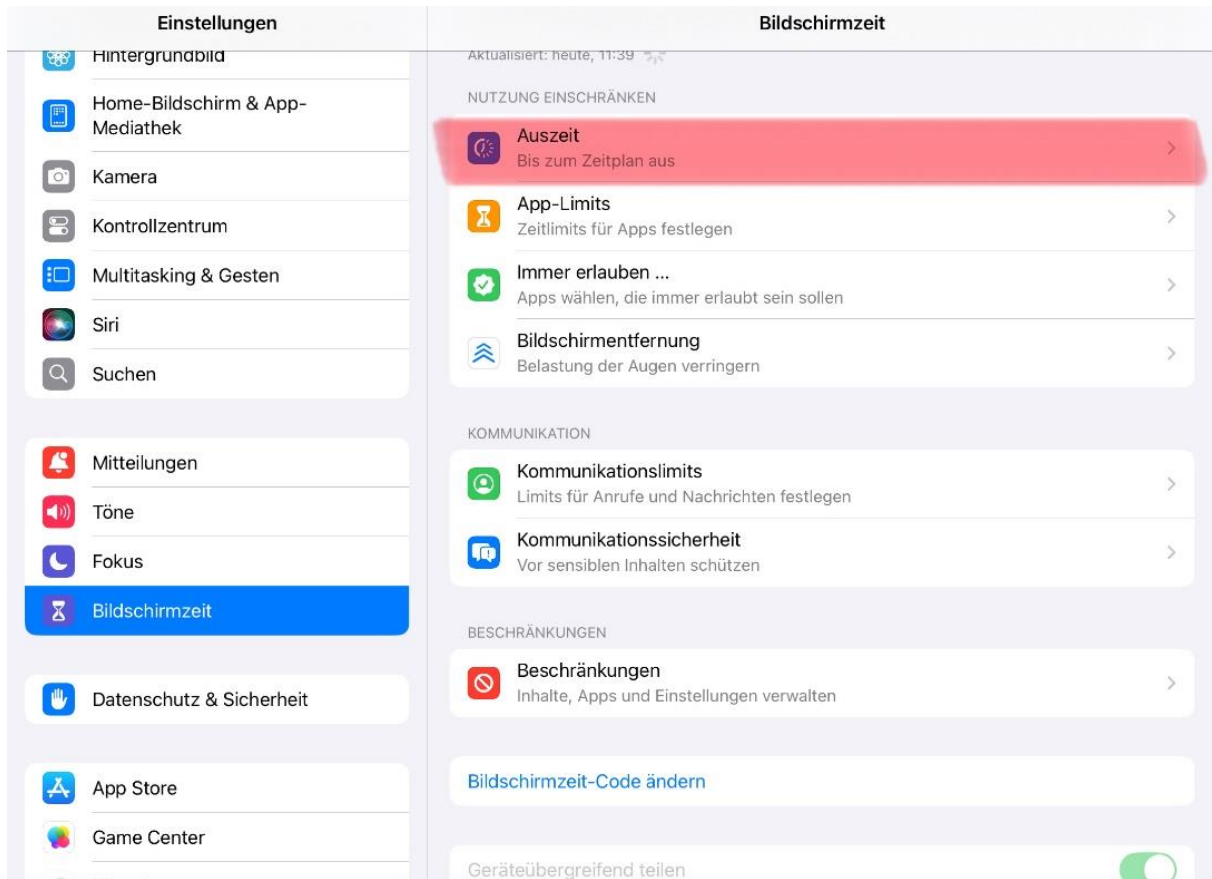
Einstellungen

Hintergrundbild

Home-Bildschirm & App-Mediathek

Kamera

Kontrollzentrum

Multitasking & Gesten

Siri

Suchen

Mitteilungen

Töne

Fokus

Bildschirmzeit

Datenschutz & Sicherheit

App Store

Game Center

Bildschirmzeit

Aktualisiert: heute, 11:39

NUTZUNG EINSCHRÄNKEN

Auszeit
Bis zum Zeitplan aus

App-Limits
Zeitlimits für Apps festlegen

Immer erlauben ...
Apps wählen, die immer erlaubt sein sollen

Bildschirmentfernung
Belastung der Augen verringern

KOMMUNIKATION

Kommunikationslimits
Limits für Anrufe und Nachrichten festlegen

Kommunikationssicherheit
Vor sensiblen Inhalten schützen

BESCHRÄNKUNGEN

Beschränkungen
Inhalte, Apps und Einstellungen verwalten

Bildschirmzeit-Code ändern

Geräteübergreifend teilen